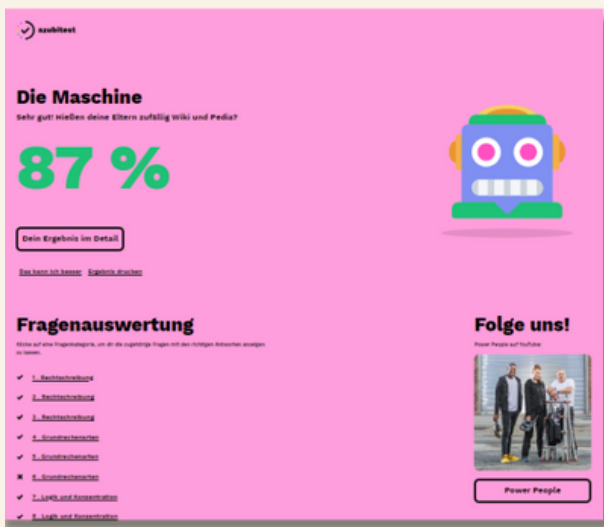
azubitest

Die Maschine

Sehr gut! Hießen deine Eltern zufällig Wiki und Pedia?

87 %

Dein Ergebnis im Detail

Das kann ich besser   Ergebnis drucken

Fragenauswertung

Klicke auf eine Fragenkategorie, um dir die zugehörige Fragen mit den richtigen Antworten anzeigen zu lassen.

✔ 1. Rechtschreibung
✔ 2. Rechtschreibung
✔ 3. Rechtschreibung
✔ 4. Grundrechenarten
✔ 5. Grundrechenarten
✖ 6. Grundrechenarten
✔ 7. Logik und Konzentration
✔ 8. Logik und Konzentration

Folge uns!

Power People auf YouTube

Power People